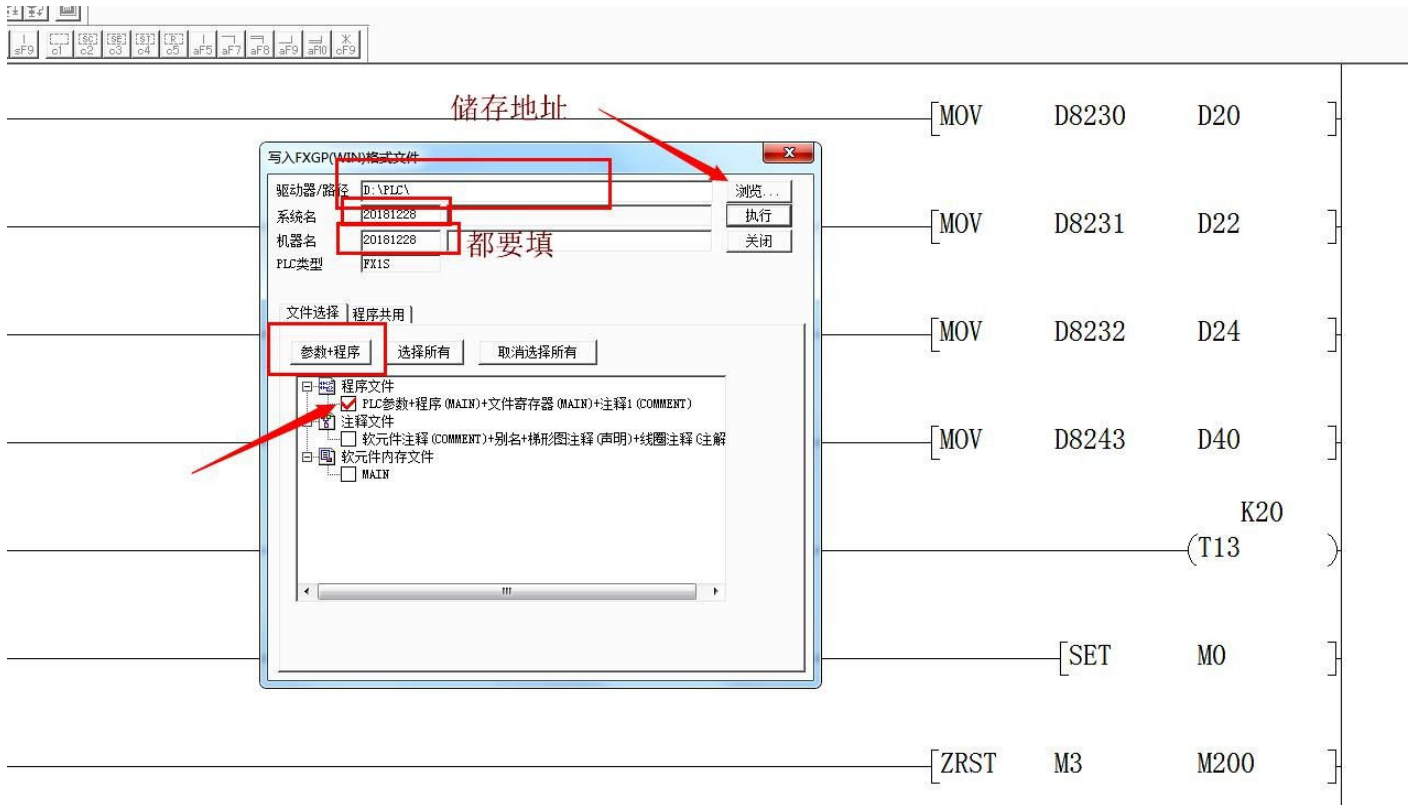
sF9 c1 c2 c3 c4 c5 aF5 aF7 aF8 aF9 aF10 cF9

储存地址

写入FXGP(WIN)格式文件

驱动器/路径 D:\PLC\
系统名 20181228
机器名 20181228
PLC类型 FX1S

浏览...
执行
关闭

都要填

文件选择 | 程序共用 |

参数+程序 选择所有 取消选择所有

程序文件
PLC参数+程序(MAIN)+文件寄存器(MAIN)+注释1(COMMENT)
注释文件
软元件注释(COMMENT)+别名+梯形图注释(声明)+线圈注释(注解
软元件内存文件
MAIN

[MOV D8230 D20 ]
[MOV D8231 D22 ]
[MOV D8232 D24 ]
[MOV D8243 D40 ]
K20
(T13 )
[SET M0 ]
[ZRST M3 M200 ]